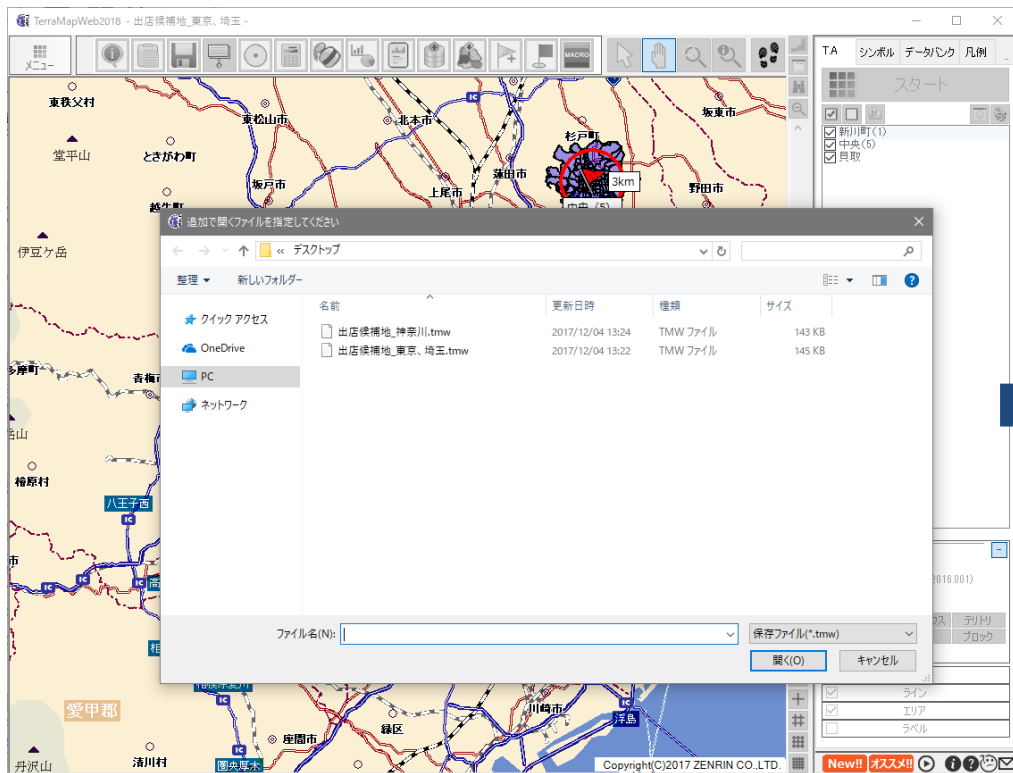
TerraMapWeb2018 - 出店候補地_東京、埼玉 -

メニュー

MACRO

TA シンボル データバンク 凡例

スタート

新川町(1)
中央(5)
目取

東秩父村 東松山市 北本市 杉戸町 坂東市
堂平山 ときがわ町 蓮田市 3km 野田市
坂戸市 上尾市
越生町
中央(5)
伊豆ケ岳
多摩町 青梅市
山
檜原村
八王子西
IC
市
愛甲郡
丹沢山 清川村 座間市 緑区 川崎市 浮島
圏央厚木

追加で開くファイルを指定してください

« デスクトップ

整理 ▾ 新しいフォルダー

クイック アクセス
OneDrive
PC
ネットワーク

| 名前 | 更新日時 | 種類 | サイズ |
|---|---|---|---|
| 出店候補地_神奈川.tmw | 2017/12/04 13:24 | TMW ファイル | 143 KB |
| 出店候補地_東京、埼玉.tmw | 2017/12/04 13:22 | TMW ファイル | 145 KB |

ファイル名(N):

保存ファイル(*.tmw)

開く(O) キャンセル

2016.001)
ス テリトリ
ブロック
ライン
エリア
ラベル

Copyright(C)2017 ZENRIN CO.,LTD.

New!! オススメ!!